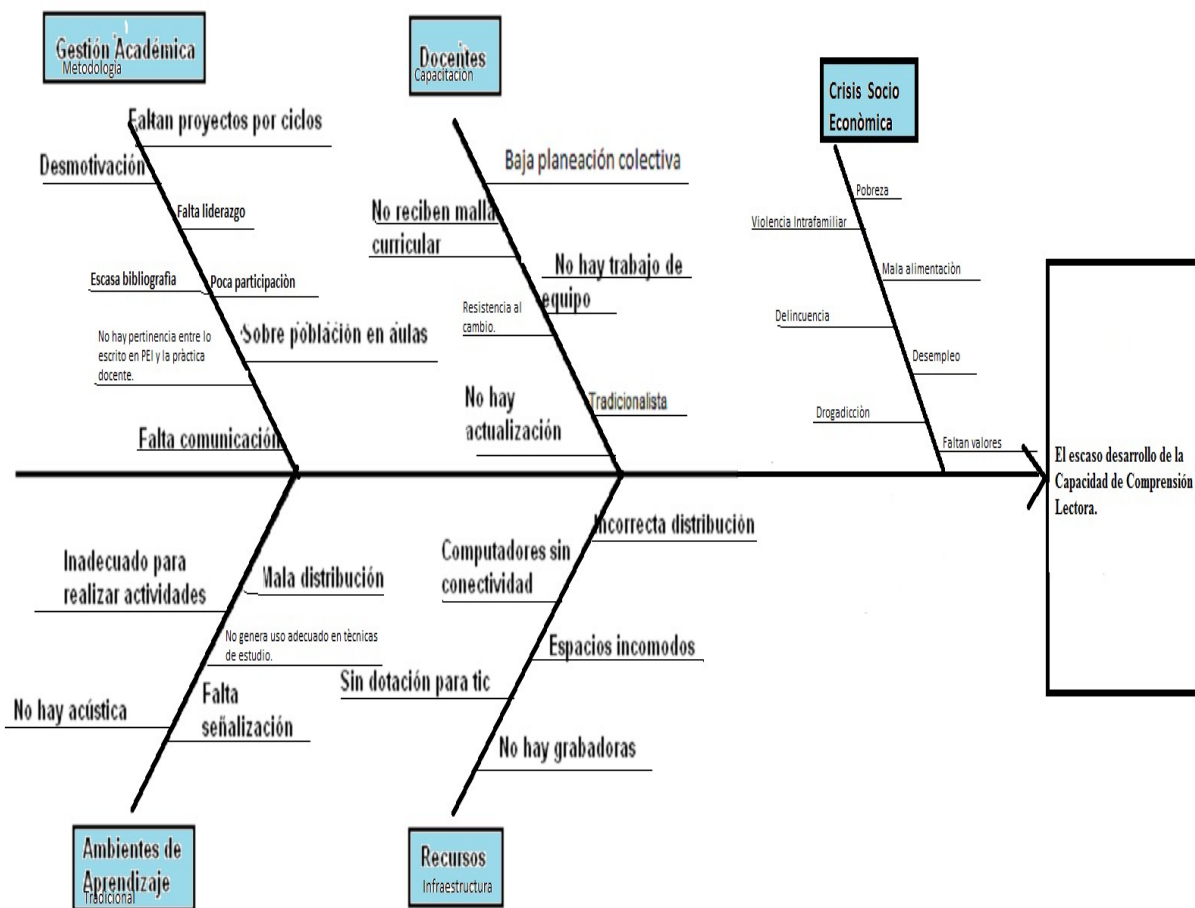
Gestión Académica
Metodología

Faltan proyectos por ciclos

Desmotivación

Falta liderazgo

Escasa bibliografia

Poca participaciòn

No hay pertinencia entre lo escrito en PEI y la práctica docente.

Sobre población en aulas

Falta comunicación

Docentes
Capacitación

Baja planeación colectiva

No reciben malla curricular

No hay trabajo de equipo

Resistencia al cambio.

No hay actualización

Tradicionalista

Crisis Socio Econòmica

Pobreza

Violencia Intrafamiliar

Mala alimentaciòn

Delincuencia

Desempleo

Drogadicciòn

Faltan valores

El escaso desarrollo de la Capacidad de Comprensión Lectora.

Inadecuado para realizar actividades

Mala distribución

No genera uso adecuado en técnicas de estudio.

No hay acústica

Falta señalización

Ambientes de Aprendizaje
Tradicional

Computadores sin conectividad

Incorrecta distribución

Espacios incomodos

Sin dotación para tic

No hay grabadoras

Recursos
Infraestructura